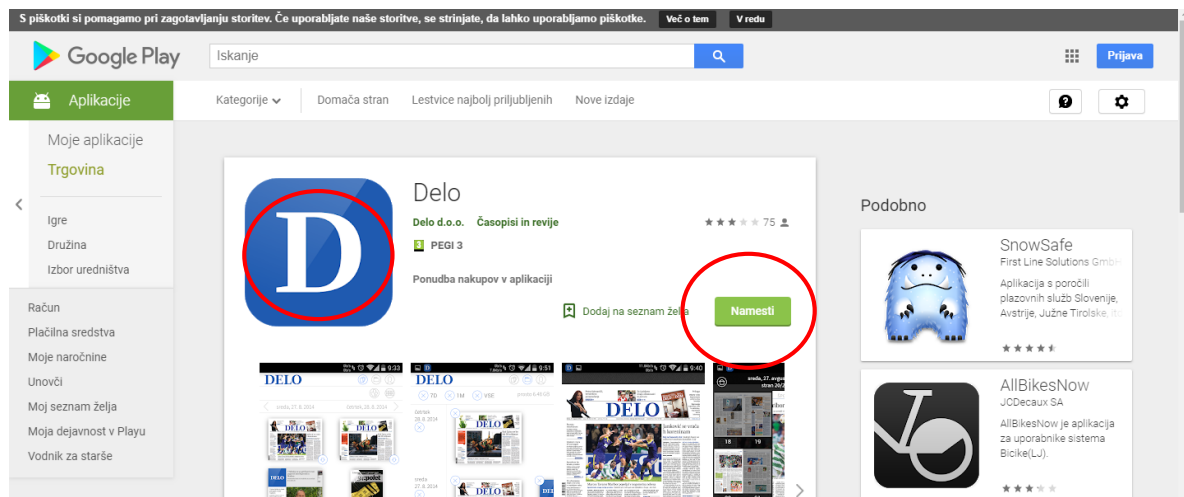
S piškotki si pomagamo pri zagotavljanju storitev. Če uporabljate naše storitve, se strinjate, da lahko uporabljamo piškotke. Več o tem V redu

Google Play

Iskanje

Prijava

Aplikacije

Kategorije Domača stran Lestvice najbolj priljubljenih Nove izdaje

Moje aplikacije
Trgovina

Igre
Družina
Izbor uredništva

Račun
Plačilna sredstva
Moje naročnine
Unovči
Moj seznam želja
Moja dejavnost v Playu
Vodnik za starše

D

Delo

Delo d.o.o. Časopisi in revije

75

PEGI 3

Ponudba nakupov v aplikaciji

Dodaj na seznam želja

Namesti

DELO

DELO

DELO

Podobno

SnowSafe
First Line Solutions GmbH
Aplikacija s poročili plazovnih služb Slovenije, Avstrije, Južne Tirolske, ita

AllBikesNow
JCDecaux SA
AllBikesNow je aplikacija za uporabnike sistema Bicike(LJ).